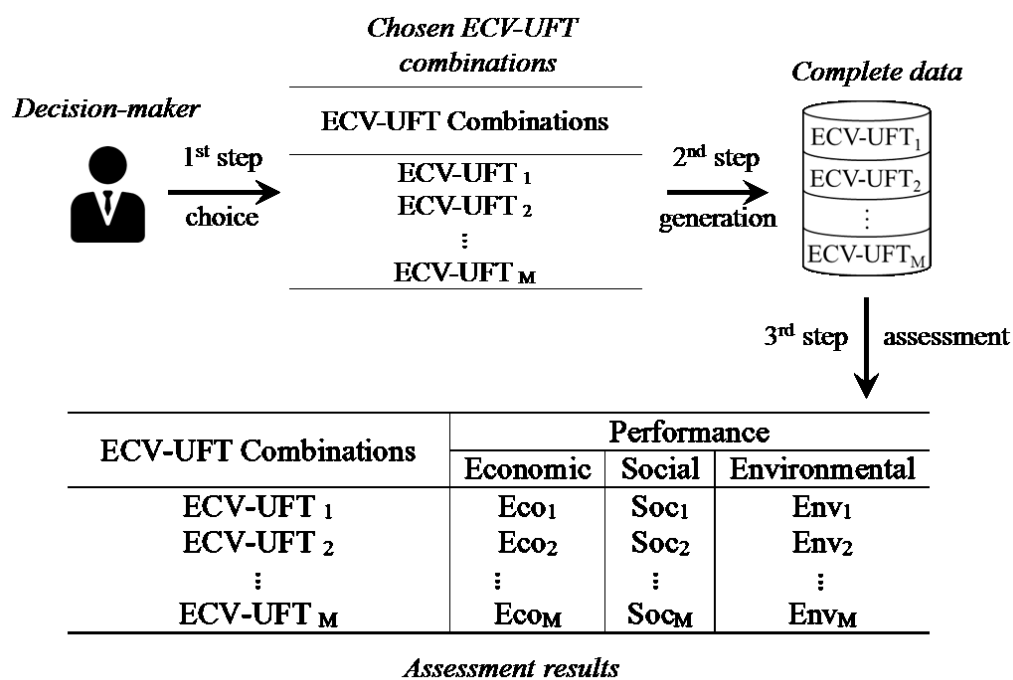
Chosen ECV-UFT combinations

Decision-maker

ECV-UFT Combinations

$1^{st}$ step

choice

ECV-UFT $_1$
ECV-UFT $_2$
⋮
ECV-UFT $_M$

$2^{nd}$ step

generation

Complete data

ECV-UFT$_1$
ECV-UFT$_2$
⋮
ECV-UFT$_M$

$3^{rd}$ step

assessment

| ECV-UFT Combinations | Performance | | |
|---|---|---|---|
| | Economic | Social | Environmental |
| ECV-UFT $_1$ | Eco$_1$ | Soc$_1$ | Env$_1$ |
| ECV-UFT $_2$ | Eco$_2$ | Soc$_2$ | Env$_2$ |
| ⋮ | ⋮ | ⋮ | ⋮ |
| ECV-UFT $_M$ | Eco$_M$ | Soc$_M$ | Env$_M$ |

Assessment results